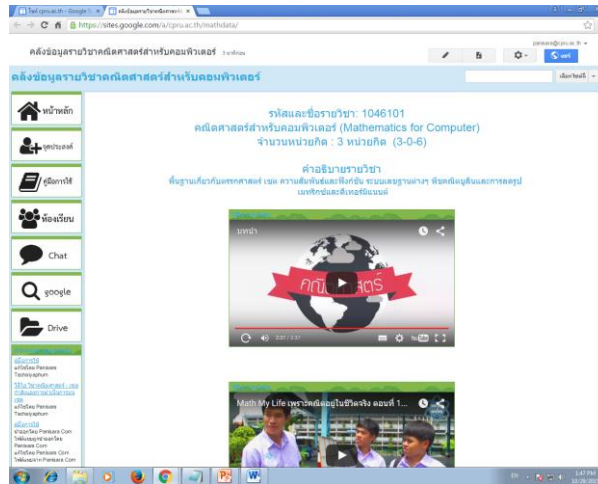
Test cpru.ac.th - Google S ×
คลังข้อมูลรายวิชาคณิตศาสตร์ส ×

https://sites.google.com/a/cpru.ac.th/mathdata/

คลังข้อมูลรายวิชาคณิตศาสตร์สำหรับคอมพิวเตอร์ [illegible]

pansawa@cpru.ac.th

แชร์

คลังข้อมูลรายวิชาคณิตศาสตร์สำหรับคอมพิวเตอร์

เลือกไซต์นี้

หน้าหลัก

จุดประสงค์

คู่มือการใช้

ห้องเรียน

Chat

google

Drive

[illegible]
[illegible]

รหัสและชื่อรายวิชา: 1046101
คณิตศาสตร์สำหรับคอมพิวเตอร์ (Mathematics for Computer)
จำนวนหน่วยกิต : 3 หน่วยกิต (3-0-6)

คำอธิบายรายวิชา
พื้นฐานเกี่ยวกับตรรกศาสตร์ เซต ความสัมพันธ์และฟังก์ชัน ระบบเลขฐานต่างๆ พีชคณิตบูลีนและการลดรูป เมทริกซ์และดีเทอร์มิแนนต์

บทนำ

คณิตศาสตร์

3:31 / 3:37

Math My Life (พราะคณิตอยู่ในชีวิตจริง ตอนที่ 1...

1:47 PM